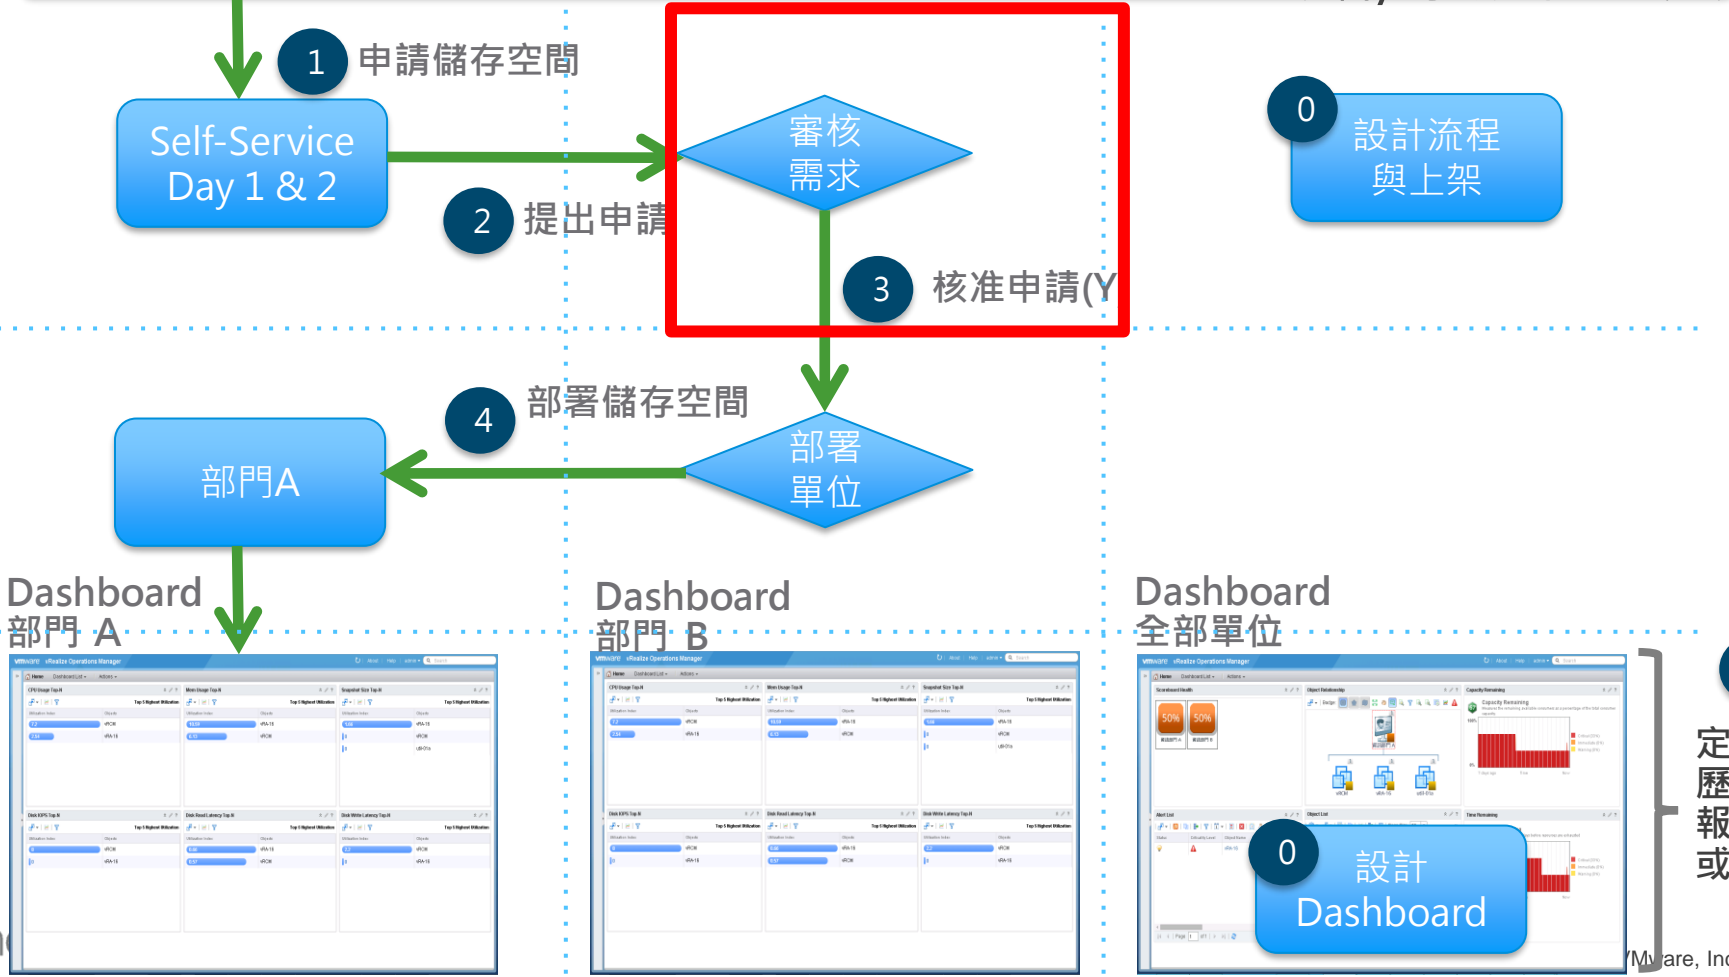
1 申請儲存空間

Self-Service Day 1 & 2

2 提出申請

審核需求

3 核准申請(Y

0 設計流程與上架

4 部署儲存空間

部門A

部署單位

Dashboard 部門 A

Dashboard 部門 B

Dashboard 全部單位

50% 50%

0 設計 Dashboard

定
歷
報
或

VMware, Inc